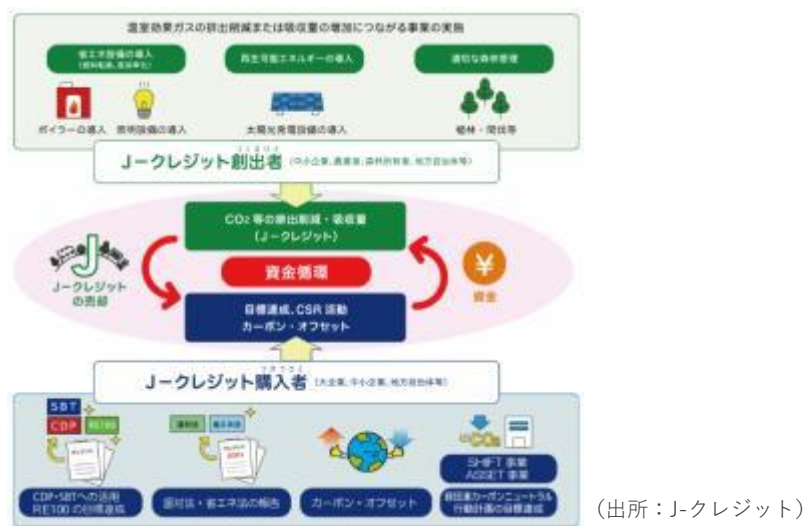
温室効果ガスの排出削減または吸収量の増加につながる事業の実施

省エネ設備の導入 (燃料転換、高効率化)

再生可能エネルギーの導入

適切な森林管理

ボイラーの導入

照明設備の導入

太陽光発電設備の導入

植林・間伐等

J－クレジット創出者 (中小企業、農業者、森林所有者、地方自治体等)

CO2 等の排出削減・吸収量 (J－クレジット)

資金循環

J－クレジットの売却

資金

目標達成、CSR 活動 カーボン・オフセット

J－クレジット購入者 (大企業、中小企業、地方自治体等)

SBT

CDP

RE100

CDP・SBTへの活用 RE100 の目標達成

温対法・省エネ法の報告

カーボン・オフセット

SHIFT 事業 ASSET 事業

経団連カーボンニュートラル行動計画の目標達成

(出所：J-クレジット)